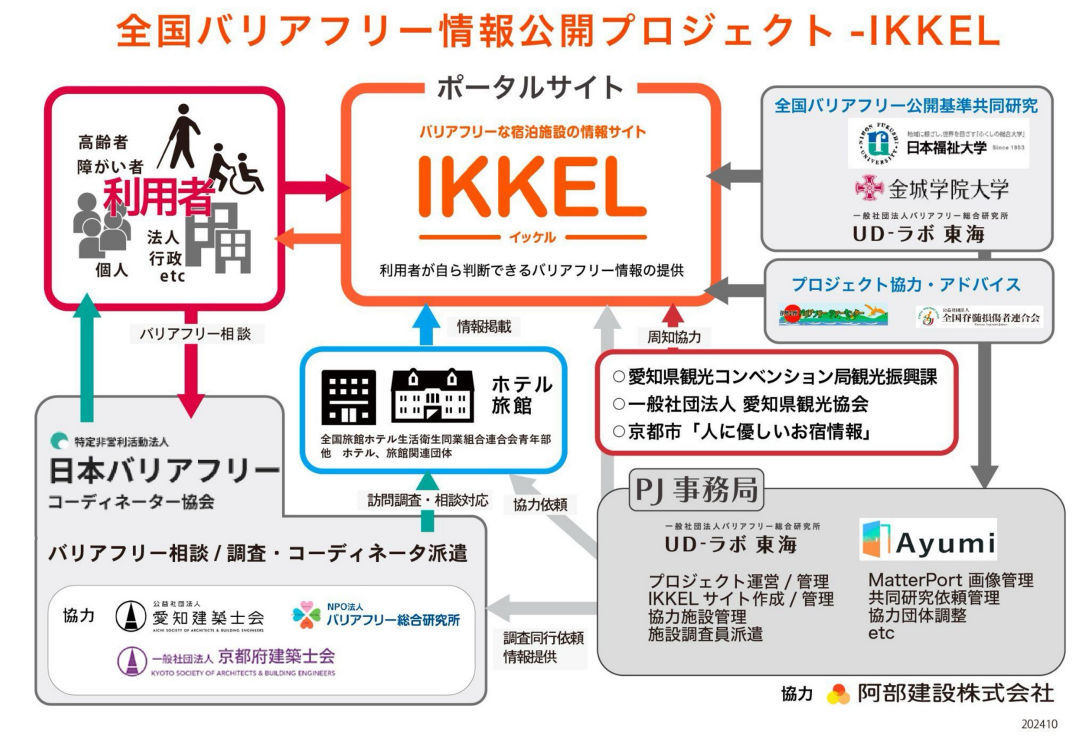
全国バリアフリー情報公開プロジェクト -IKKEL

ポータルサイト

バリアフリーな宿泊施設の情報サイト

IKKEL

イッケル

利用者が自ら判断できるバリアフリー情報の提供

高齢者
障がい者
利用者
法人
行政
etc
個人

バリアフリー相談

全国バリアフリー公開基準共同研究

日本福祉大学 Since 1953

金城学院大学

一般社団法人バリアフリー総合研究所
UD-ラボ 東海

プロジェクト協力・アドバイス

全国脊髄損傷者連合会

情報掲載

周知協力

ホテル
旅館

全国旅館ホテル生活衛生同業組合連合会青年部 他 ホテル、旅館関連団体

○愛知県観光コンベンション局観光振興課
○一般社団法人 愛知県観光協会
○京都市「人に優しいお宿情報」

特定非営利活動法人
日本バリアフリー
コーディネーター協会

訪問調査・相談対応

協力依頼

PJ 事務局

一般社団法人バリアフリー総合研究所
UD-ラボ 東海

Ayumi

プロジェクト運営 / 管理
IKKEL サイト作成 / 管理
協力施設管理
施設調査員派遣

MatterPort 画像管理
共同研究依頼管理
協力団体調整
etc

バリアフリー相談 / 調査・コーディネータ派遣

協力
公益社団法人
愛知建築士会
AICHI SOCIETY OF ARCHITECTS & BUILDING ENGINEERS

NPO法人
バリアフリー総合研究所

一般社団法人 京都府建築士会
KYOTO SOCIETY OF ARCHITECTS & BUILDING ENGINEERS

調査同行依頼
情報提供

協力 阿部建設株式会社

202410